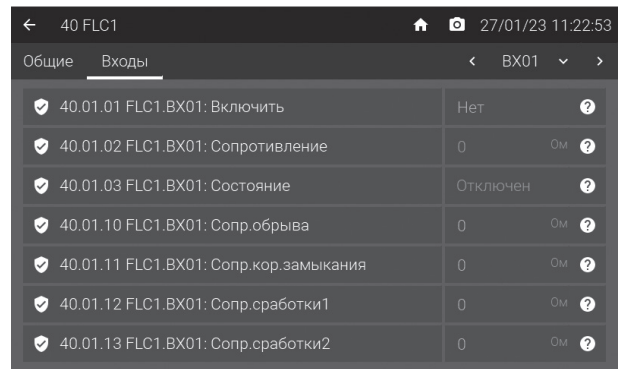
← 40 FLC1 27/01/23 11:22:53

Общие Входы < BX01 ⌄ >

40.01.01 FLC1.BX01: Включить | Нет | ?

40.01.02 FLC1.BX01: Сопротивление | 0 Ом | ?

40.01.03 FLC1.BX01: Состояние | Отключен | ?

40.01.10 FLC1.BX01: Сопр.обрыва | 0 Ом | ?

40.01.11 FLC1.BX01: Сопр.кор.замыкания | 0 Ом | ?

40.01.12 FLC1.BX01: Сопр.сработки1 | 0 Ом | ?

40.01.13 FLC1.BX01: Сопр.сработки2 | 0 Ом | ?